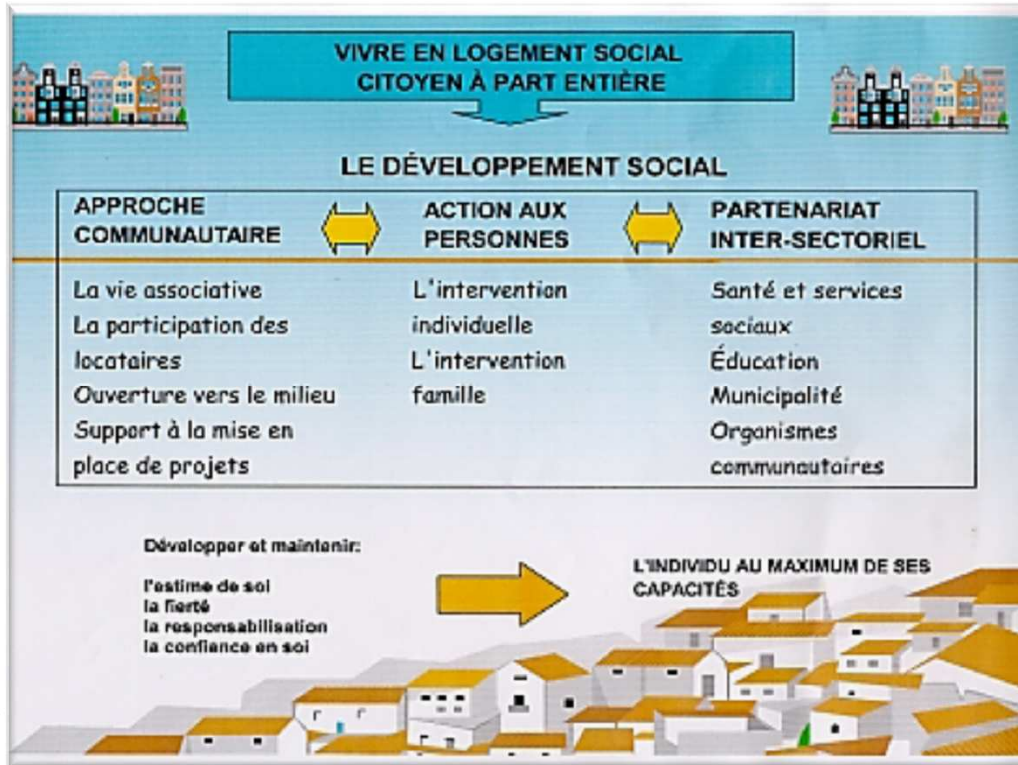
VIVRE EN LOGEMENT SOCIAL
CITOYEN À PART ENTIÈRE

LE DÉVELOPPEMENT SOCIAL

| APPROCHE COMMUNAUTAIRE | ACTION AUX PERSONNES | PARTENARIAT INTER-SECTORIEL |
|---|---|---|
| La vie associative<br>La participation des locataires<br>Ouverture vers le milieu<br>Support à la mise en place de projets | L'intervention individuelle<br>L'intervention famille | Santé et services sociaux<br>Éducation<br>Municipalité<br>Organismes communautaires |

Développer et maintenir:

l'estime de soi
la fierté
la responsabilisation
la confiance en soi

L'INDIVIDU AU MAXIMUM DE SES CAPACITÉS